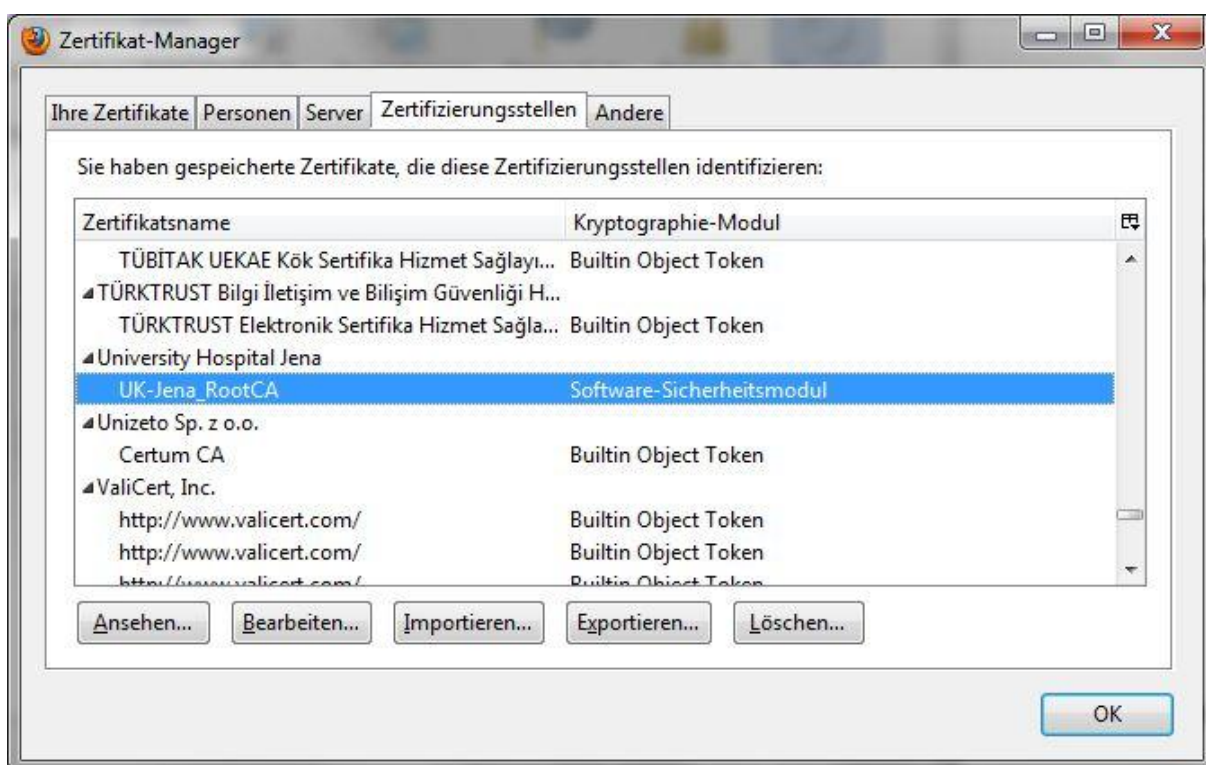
Zertifikat-Manager

Ihre Zertifikate | Personen | Server | Zertifizierungsstellen | Andere

Sie haben gespeicherte Zertifikate, die diese Zertifizierungsstellen identifizieren:

| Zertifikatsname | Kryptographie-Modul |
|---|---|
| TÜBİTAK UEKAE Kök Sertifika Hizmet Sağlayı... | Builtin Object Token |
| TÜRKTRUST Bilgi İletişim ve Bilişim Güvenliği H... | |
| TÜRKTRUST Elektronik Sertifika Hizmet Sağla... | Builtin Object Token |
| University Hospital Jena | |
| UK-Jena_RootCA | Software-Sicherheitsmodul |
| Unizeto Sp. z o.o. | |
| Certum CA | Builtin Object Token |
| ValiCert, Inc. | |
| http://www.valicert.com/ | Builtin Object Token |
| http://www.valicert.com/ | Builtin Object Token |
| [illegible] | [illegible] |

Ansehen... Bearbeiten... Importieren... Exportieren... Löschen...

OK